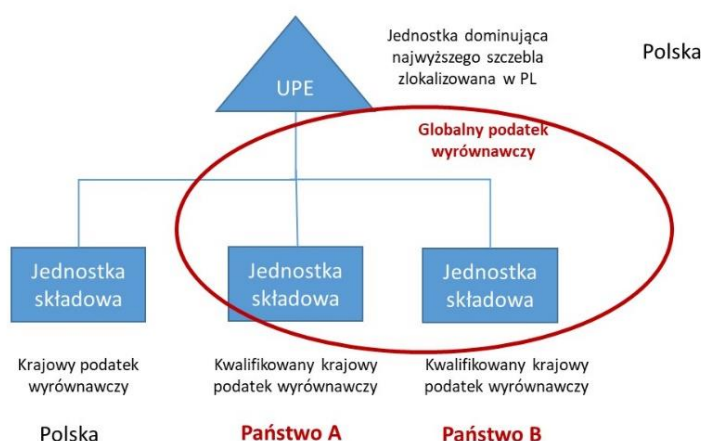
Jednostka dominująca najwyższego szczebla zlokalizowana w PL

Polska

UPE

Globalny podatek wyrównawczy

Jednostka składowa

Jednostka składowa

Jednostka składowa

Krajowy podatek wyrównawczy

Kwalifikowany krajowy podatek wyrównawczy

Kwalifikowany krajowy podatek wyrównawczy

Polska

Państwo A

Państwo B